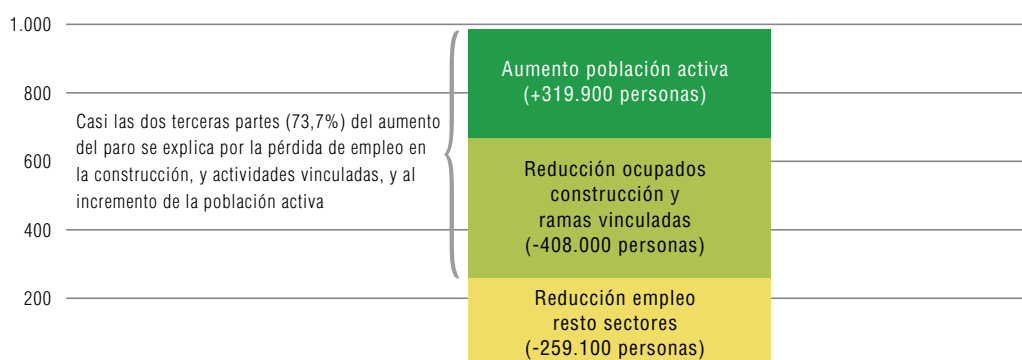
1.000

800

600

400

200

Casi las dos terceras partes (73,7%) del aumento del paro se explica por la pérdida de empleo en la construcción, y actividades vinculadas, y al incremento de la población activa

Aumento población activa
(+319.900 personas)

Reducción ocupados
construcción y
ramas vinculadas
(-408.000 personas)

Reducción empleo
resto sectores
(-259.100 personas)